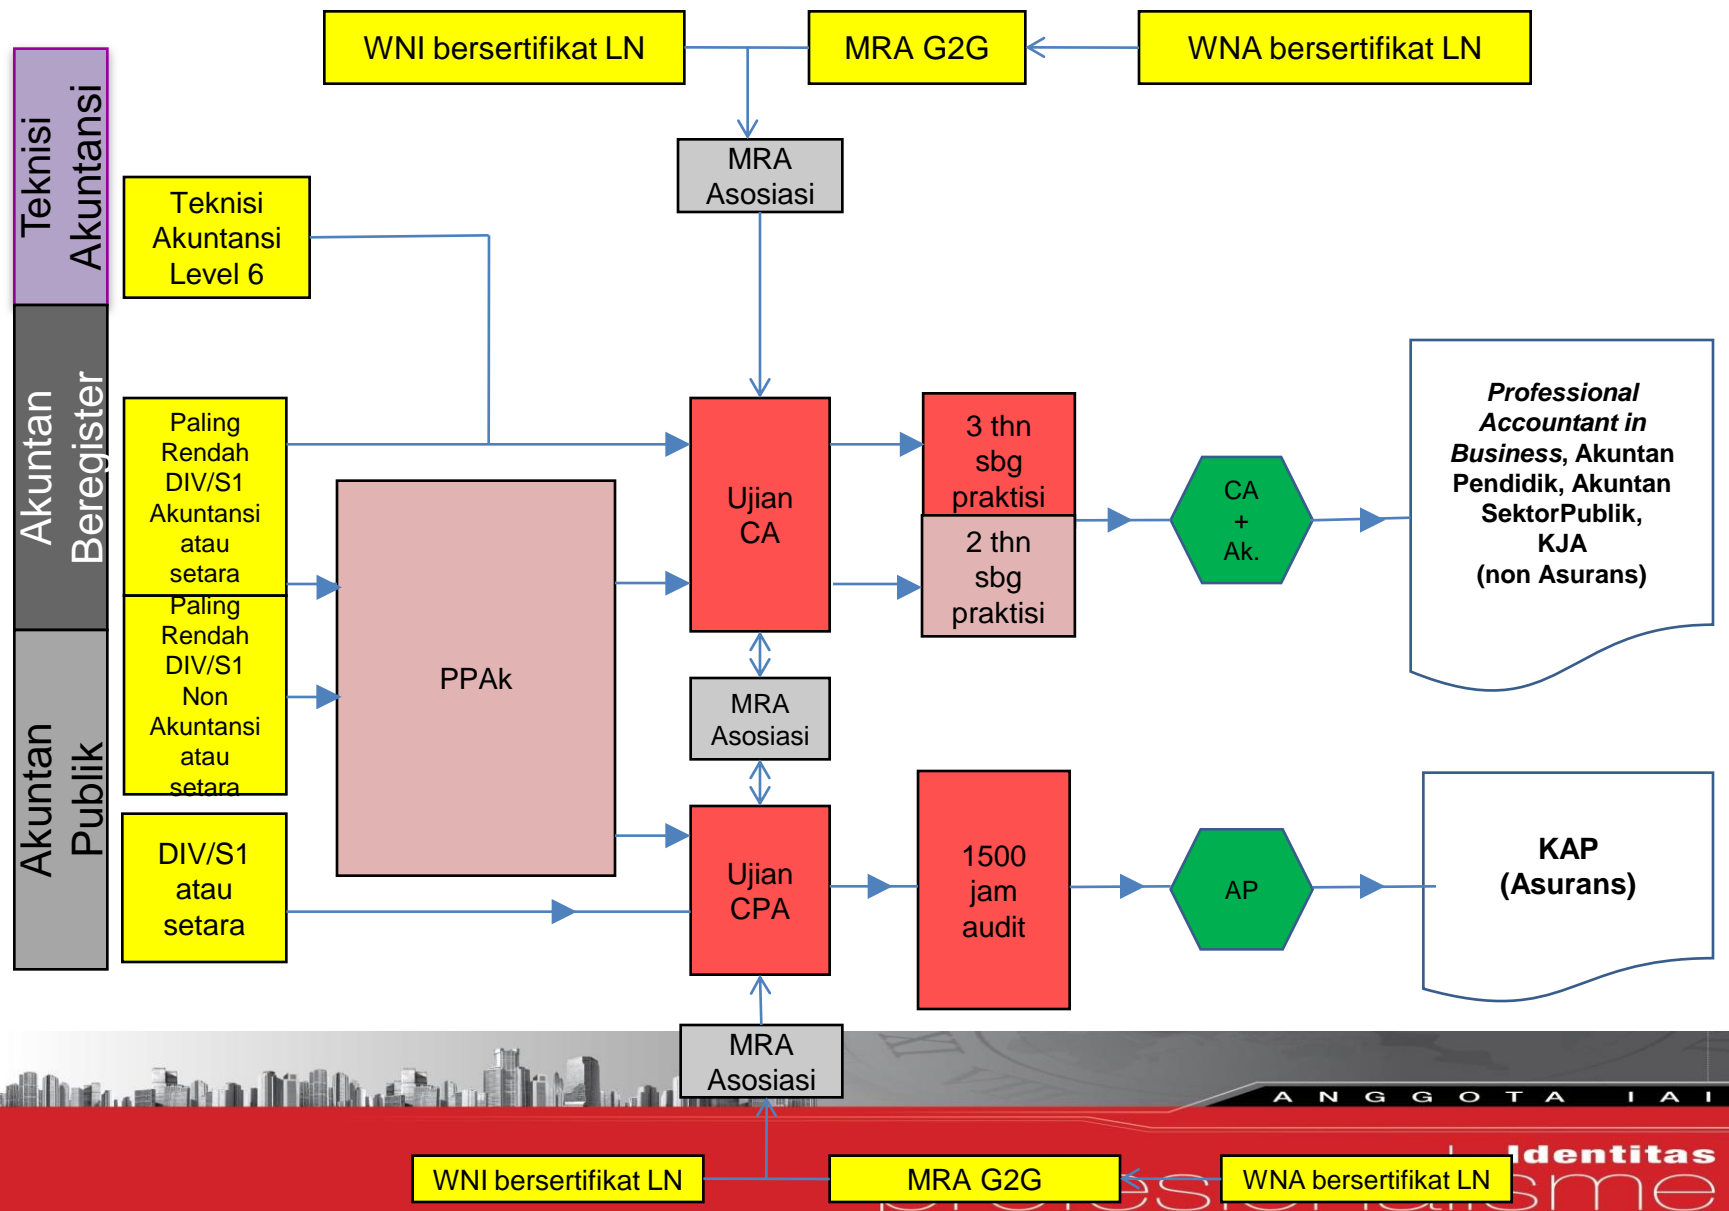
WNI bersertifikat LN

MRA G2G

WNA bersertifikat LN

Teknisi Akuntansi

MRA Asosiasi

Teknisi Akuntansi Level 6

Akuntan Beregister

Paling Rendah DIV/S1 Akuntansi atau setara

Ujian CA

3 thn sbg praktisi

2 thn sbg praktisi

CA + Ak.

***Professional Accountant in Business***, **Akuntan Pendidik, Akuntan SektorPublik, KJA (non Asurans)**

PPAk

Paling Rendah DIV/S1 Non Akuntansi atau setara

MRA Asosiasi

Akuntan Publik

DIV/S1 atau setara

Ujian CPA

1500 jam audit

AP

**KAP (Asurans)**

MRA Asosiasi

A N G G O T A I A I

Identitas

WNI bersertifikat LN

MRA G2G

WNA bersertifikat LN

profesionalisme